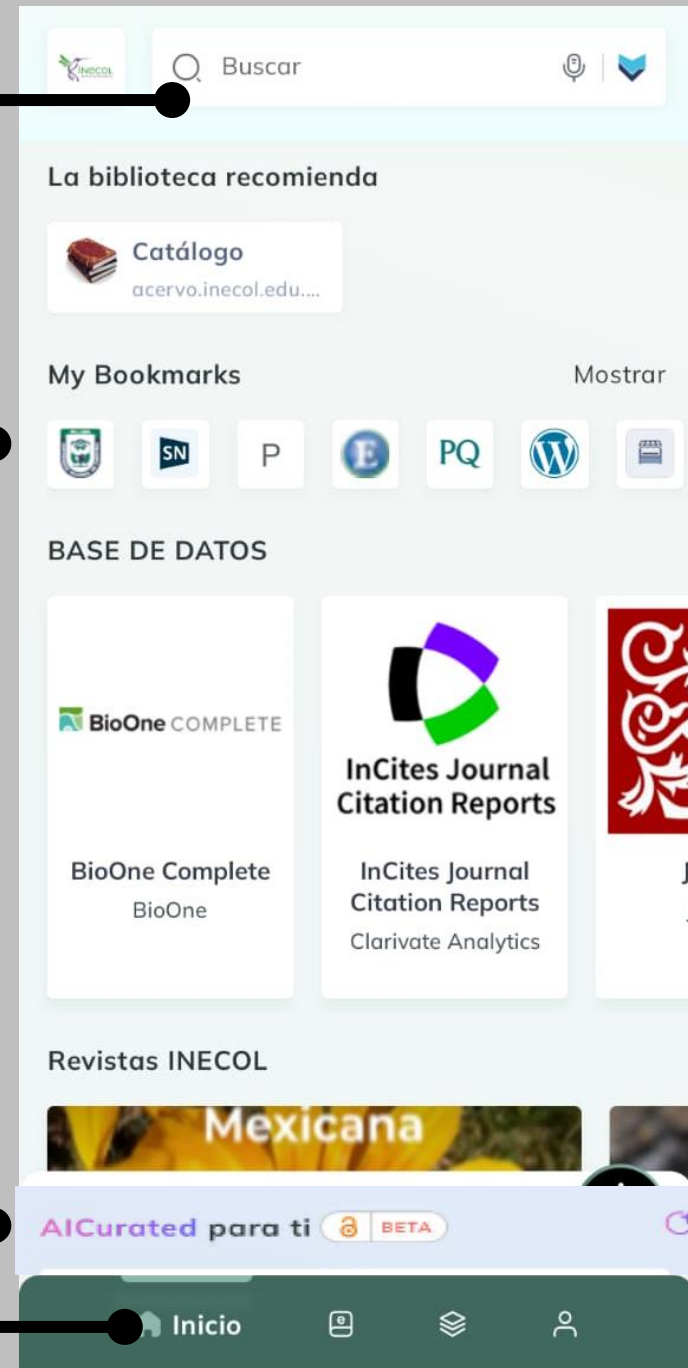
INECOL

Buscar

La biblioteca recomienda

Catálogo
acervo.inecol.edu....

My Bookmarks

Mostrar

SN

P

E

PQ

BASE DE DATOS

BioOne COMPLETE

BioOne Complete
BioOne

InCites Journal Citation Reports

InCites Journal Citation Reports
Clarivate Analytics

Revistas INECOL

Mexicana

AICurated para ti BETA

Inicio